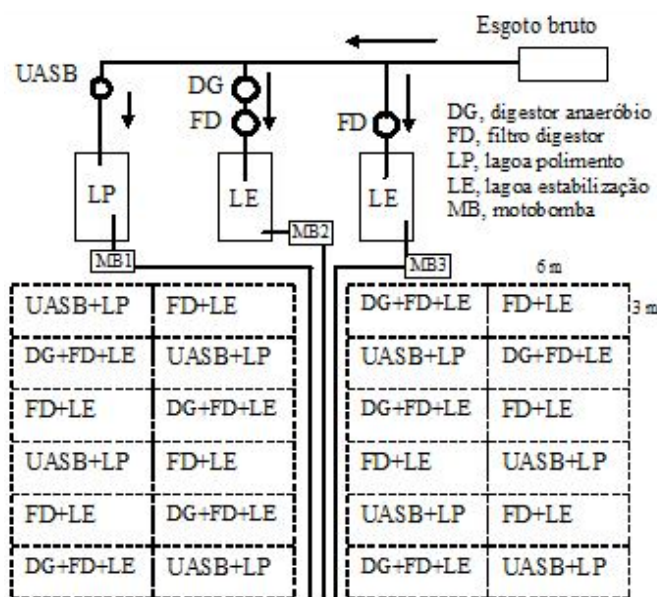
Esgoto bruto

UASB
DG
FD
FD

DG, digestor anaeróbio
FD, filtro digestor
LP, lagoa polimento
LE, lagoa estabilização
MB, motobomba

LP
LE
LE
MB1
MB2
MB3

6 m
3 m

| UASB+LP | FD+LE |
|---|---|
| DG+FD+LE | UASB+LP |
| FD+LE | DG+FD+LE |
| UASB+LP | FD+LE |
| FD+LE | DG+FD+LE |
| DG+FD+LE | UASB+LP |

| DG+FD+LE | FD+LE |
|---|---|
| UASB+LP | DG+FD+LE |
| DG+FD+LE | FD+LE |
| FD+LE | UASB+LP |
| UASB+LP | FD+LE |
| DG+FD+LE | UASB+LP |